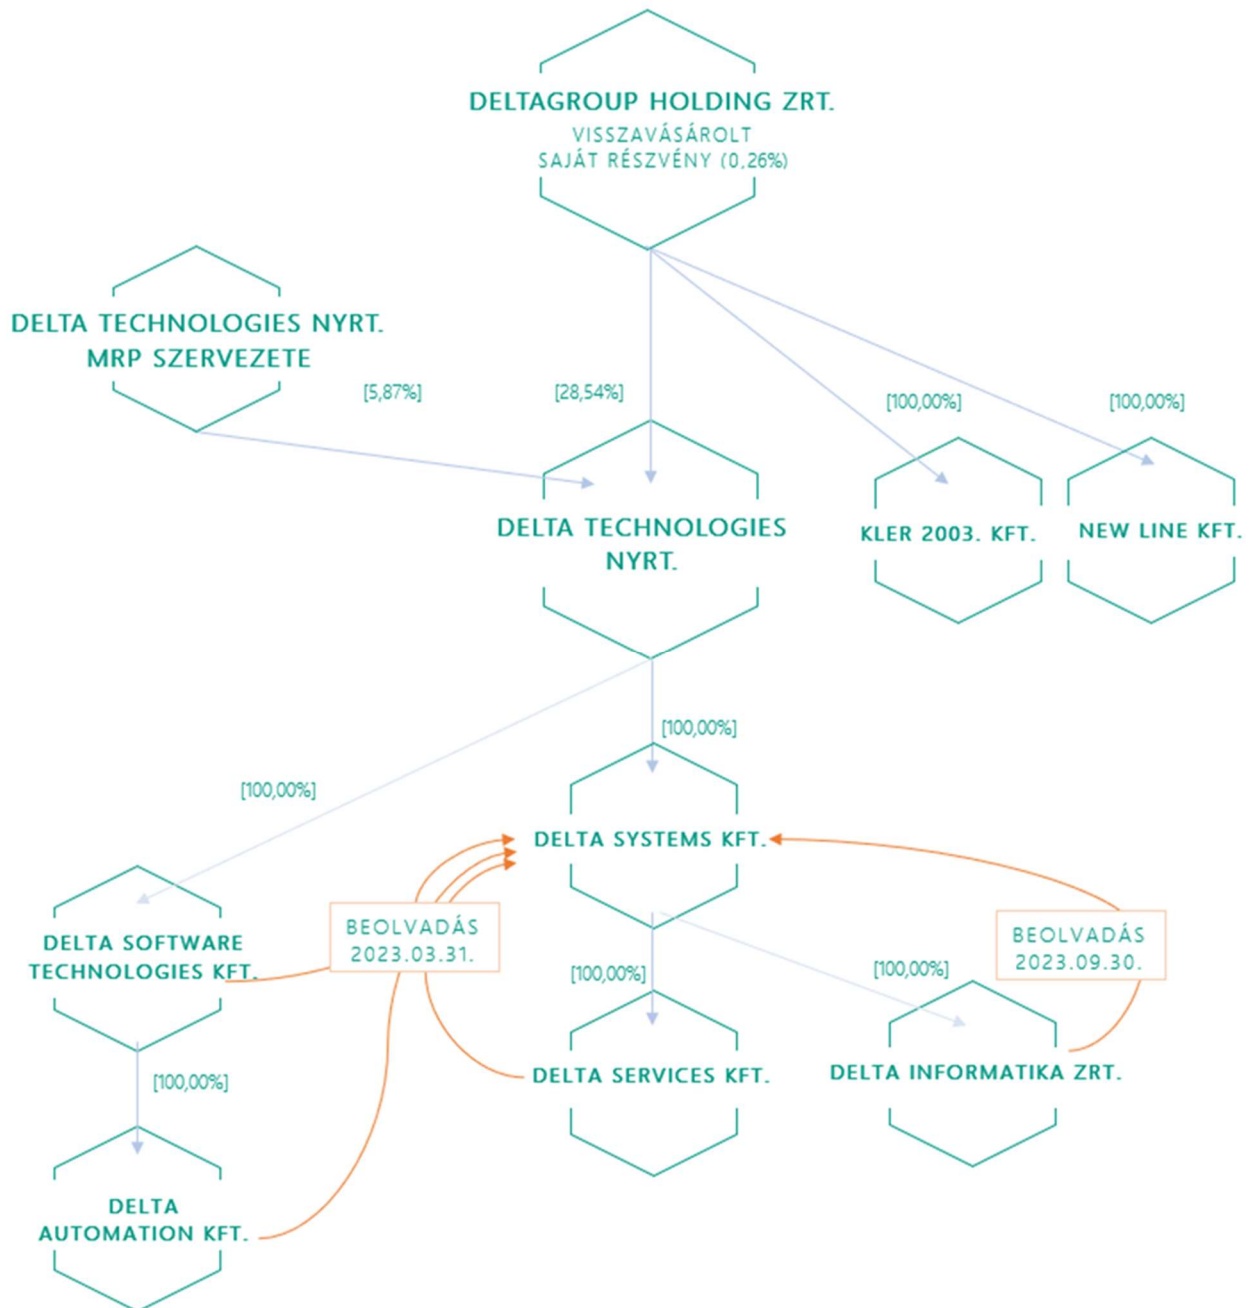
DELTAGROUP HOLDING ZRT.
VISSZAVÁSÁROLT SAJÁT RÉSZVÉNY (0,26%)

DELTA TECHNOLOGIES NYRT. MRP SZERVEZETE

[5,87%]

[28,54%]

[100,00%]

[100,00%]

DELTA TECHNOLOGIES NYRT.

KLER 2003. KFT.

NEW LINE KFT.

[100,00%]

[100,00%]

DELTA SYSTEMS KFT.

DELTA SOFTWARE TECHNOLOGIES KFT.

BEOLVADÁS 2023.03.31.

BEOLVADÁS 2023.09.30.

[100,00%]

[100,00%]

DELTA SERVICES KFT.

DELTA INFORMATIKA ZRT.

[100,00%]

DELTA AUTOMATION KFT.